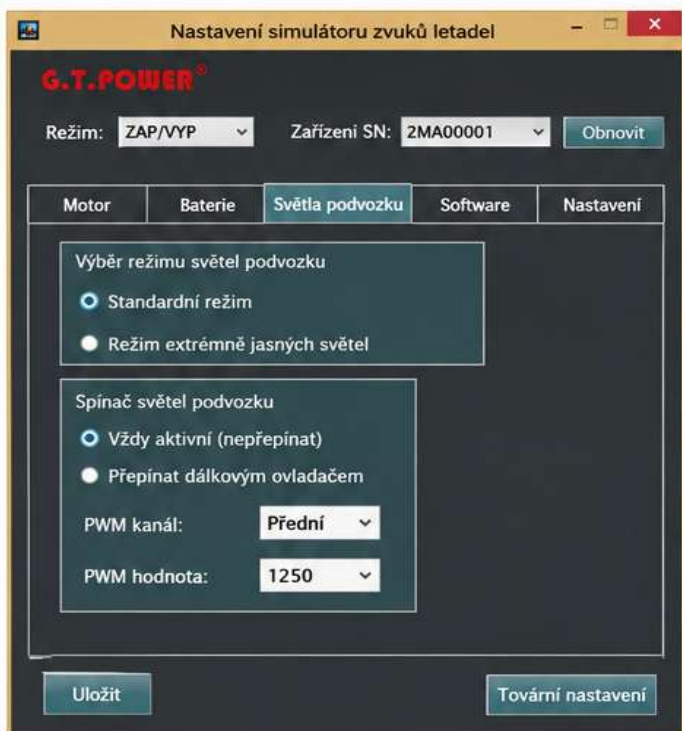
Nastavení simulátoru zvuků letadel

G.T.POWER®

Režim: ZAP/VYP

Zařízeni SN: 2MA00001

Obnovit

Motor | Baterie | Světla podvozku | Software | Nastavení

Výběr režimu světel podvozku

Standardní režim

Režim extrémně jasných světel

Spínač světel podvozku

Vždy aktivní (nepřepínat)

Přepínat dálkovým ovladačem

PWM kanál: Přední

PWM hodnota: 1250

Uložit

Tovární nastavení